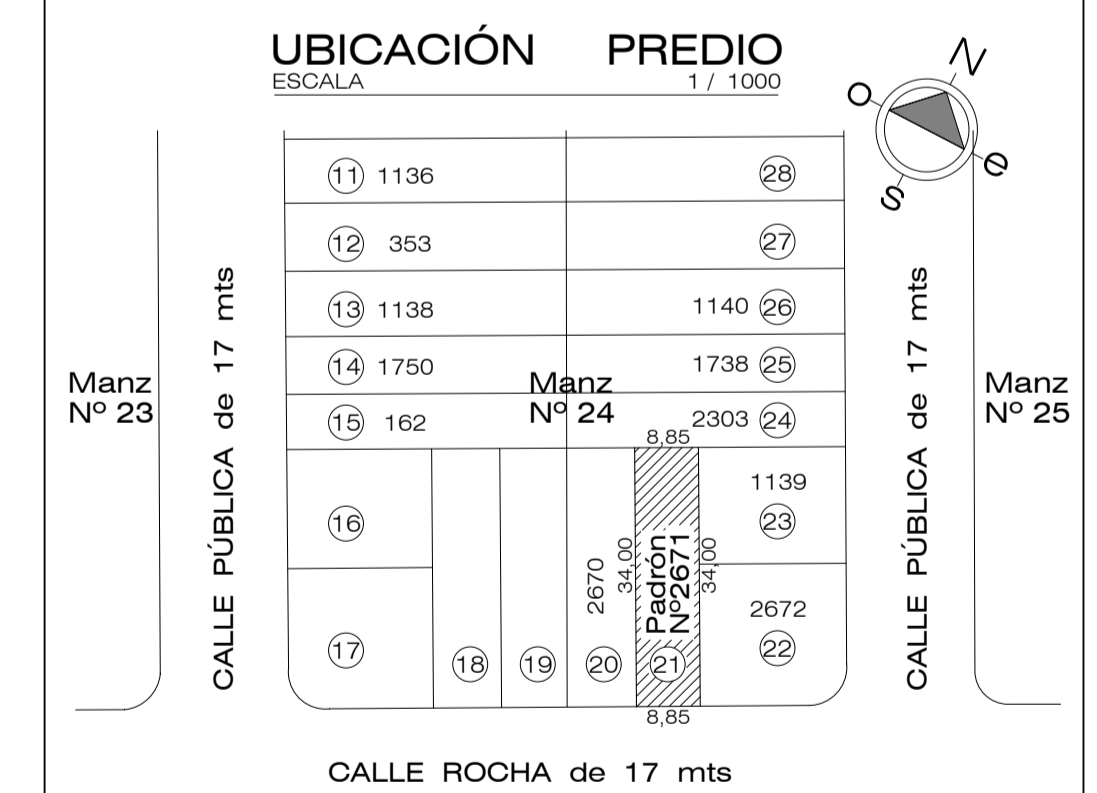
UBICACIÓN PREDIO
ESCALA 1 / 1000

N
O
E
S

Manz
Nº 23

CALLE PÚBLICA de 17 mts

11 1136
12 353
13 1138
14 1750
15 162
16
17
18
19
20
21

Manz
Nº 24

28
27
1140 26
1738 25
2303 24
1139
23
2672
22

8,85
2670
34,00
Padrón
Nº2671
34,00
8,85

CALLE PÚBLICA de 17 mts

Manz
Nº 25

CALLE ROCHA de 17 mts